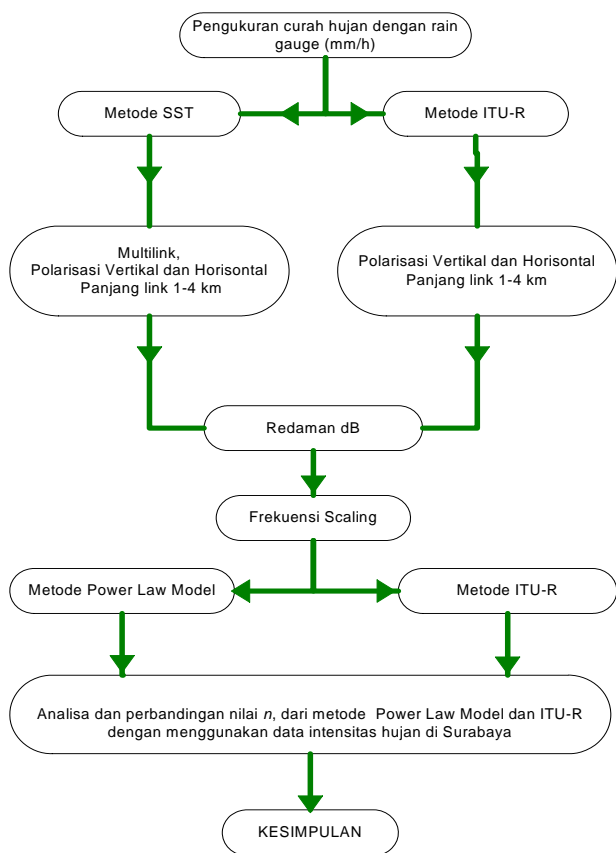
Pengukuran curah hujan dengan rain gauge (mm/h)

Metode SST

Metode ITU-R

Multilink, Polarisasi Vertikal dan Horisontal Panjang link 1-4 km

Polarisasi Vertikal dan Horisontal Panjang link 1-4 km

Redaman dB

Frekuensi Scaling

Metode Power Law Model

Metode ITU-R

Analisa dan perbandingan nilai *n*, dari metode Power Law Model dan ITU-R dengan menggunakan data intensitas hujan di Surabaya

KESIMPULAN